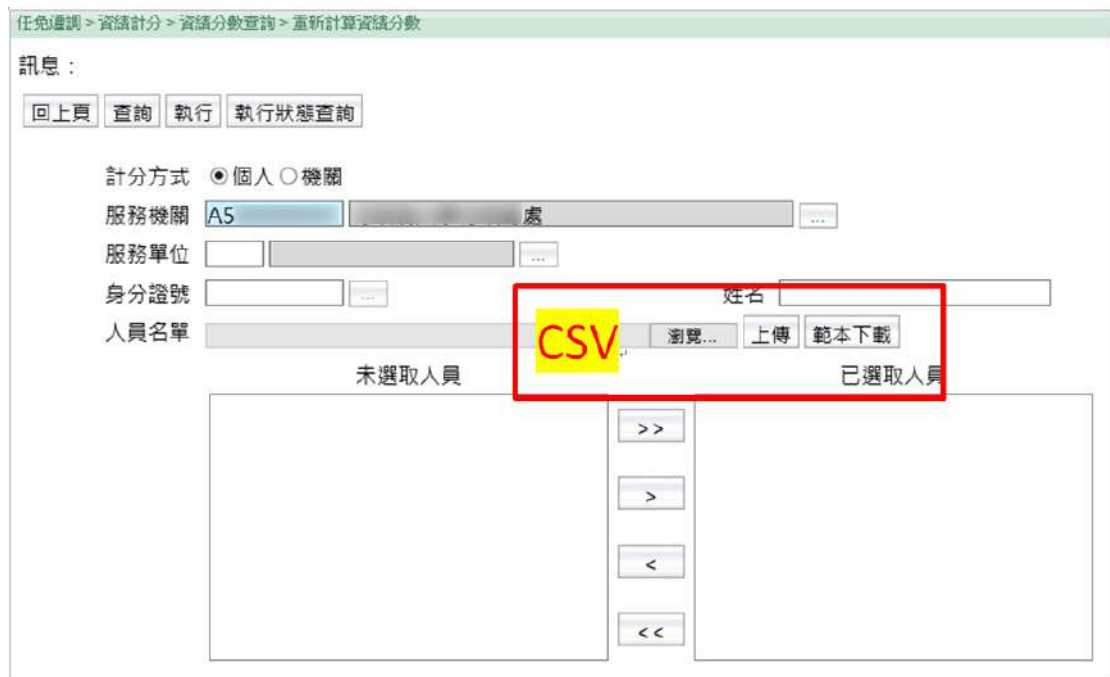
任免遷調 > 資績計分 > 資績分數查詢 > 重新計算資績分數

訊息：

回上頁 查詢 執行 執行狀態查詢

計分方式 ◉個人 ○機關

服務機關 A5 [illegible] 處 ...

服務單位 ...

身分證號 ... 姓名

人員名單 CSV 瀏覽... 上傳 範本下載

未選取人員 已選取人員

>>

>

<

<<